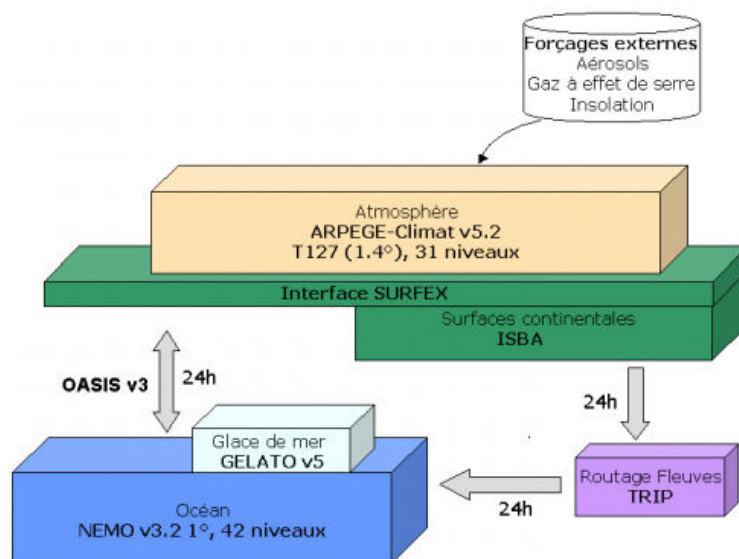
Forçages externes
Aérosols
Gaz à effet de serre
Insolation

Atmosphère
ARPEGE-Climat v5.2
T127 (1.4°), 31 niveaux

Interface SURFEX

Surfaces continentales
ISBA

OASIS v3

24h

24h

Glace de mer
GELATO v5

Routage Fleuves
TRIP

24h

Océan
NEMO v3.2 1°, 42 niveaux